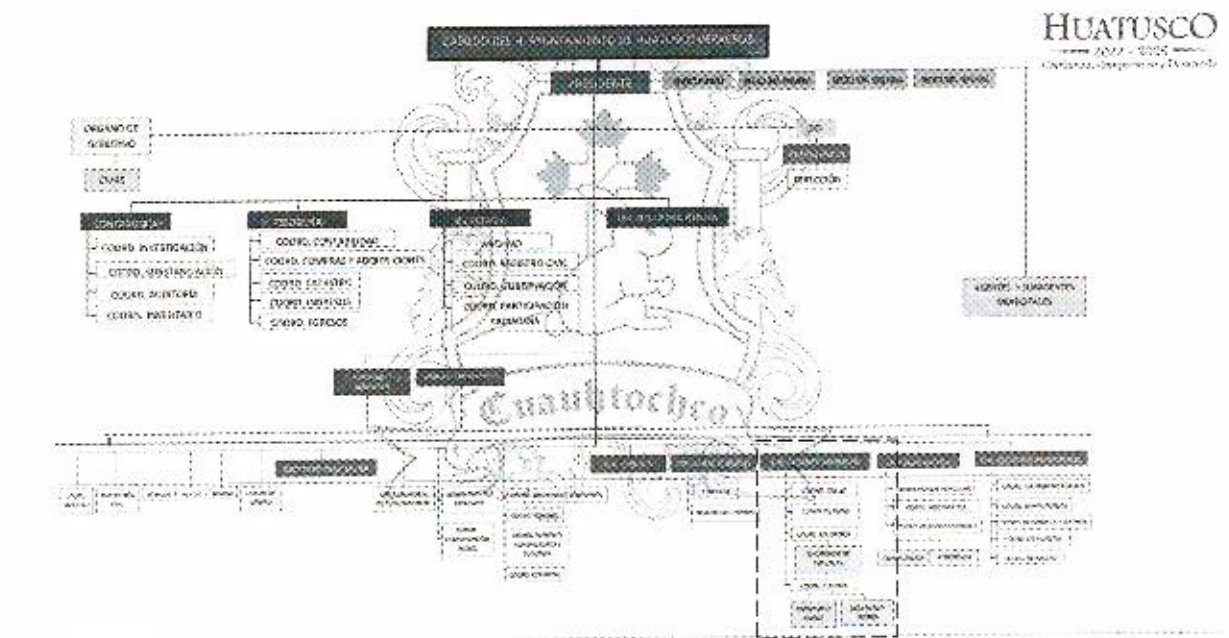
HUATUSCO
2022 - 2025
Confianza, Compromiso y Desarrollo

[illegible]

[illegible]

ORGANO DE GOBIERNO

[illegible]

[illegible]

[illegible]

COORD. INVESTIGACIÓN

COORD. SUBSTANCIACIÓN

COORD. AUDITORIA

COORD. PATRIMONIO

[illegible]

COORD. CONTABILIDAD

COORD. COMPRAS Y ADQUISICIONES

COORD. CATASTRO

COORD. INGRESOS

COORD. EGRESOS

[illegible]

ARCHIVO

COORD. REGISTRO CIVIL

COORD. SUBSTANCIACIÓN

COORD. PARTICIPACIÓN CIUDADANA

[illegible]

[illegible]

AGENTES Y SUBAGENTES MUNICIPALES

Cuauhtochco

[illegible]